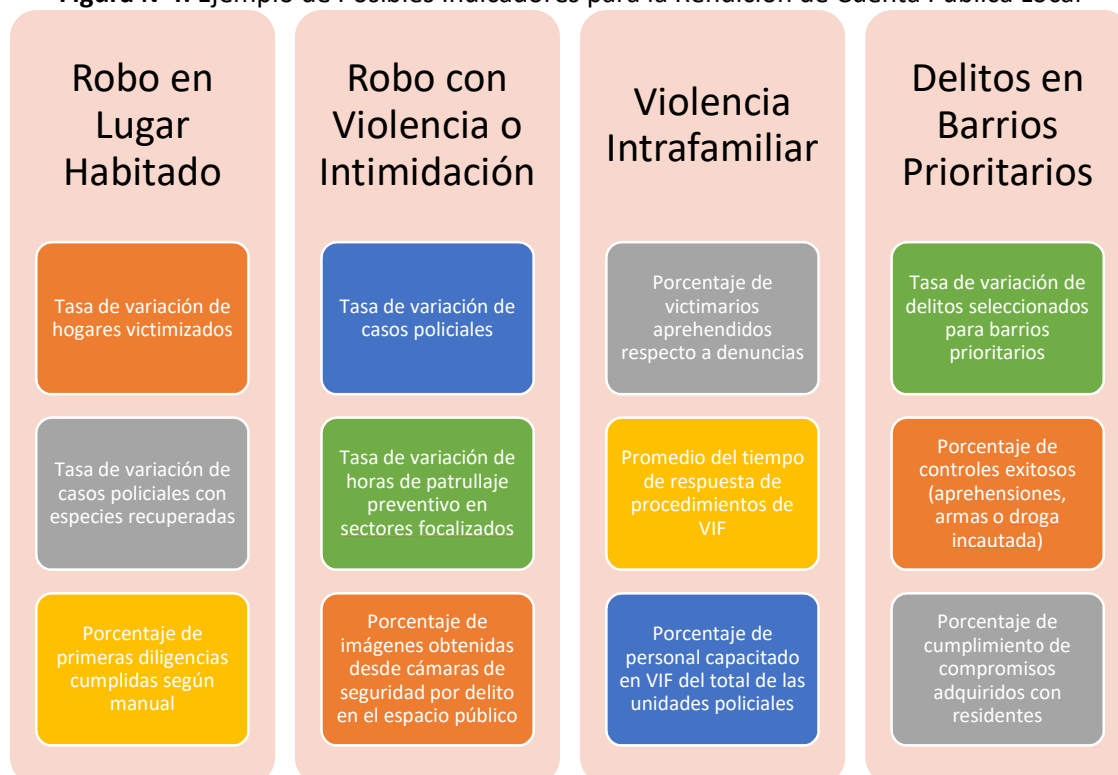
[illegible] Ejemplo de Posibles Indicadores para la Rendición de Cuenta Pública Local

Robo en Lugar Habitado

Tasa de variación de hogares victimizados

Tasa de variación de casos policiales con especies recuperadas

Porcentaje de primeras diligencias cumplidas según manual

Robo con Violencia o Intimidación

Tasa de variación de casos policiales

Tasa de variación de horas de patrullaje preventivo en sectores focalizados

Porcentaje de imágenes obtenidas desde cámaras de seguridad por delito en el espacio público

Violencia Intrafamiliar

Porcentaje de victimarios aprehendidos respecto a denuncias

Promedio del tiempo de respuesta de procedimientos de VIF

Porcentaje de personal capacitado en VIF del total de las unidades policiales

Delitos en Barrios Prioritarios

Tasa de variación de delitos seleccionados para barrios prioritarios

Porcentaje de controles exitosos (aprehensiones, armas o droga incautada)

Porcentaje de cumplimiento de compromisos adquiridos con residentes